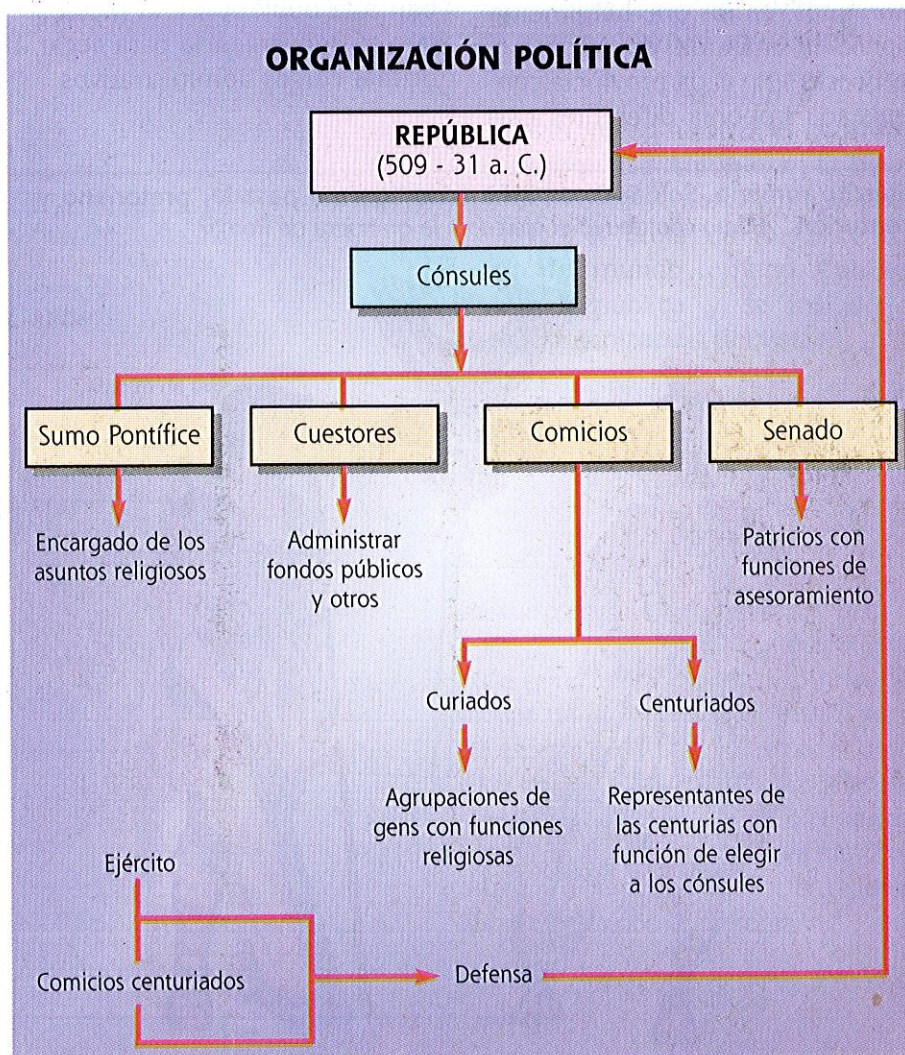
ORGANIZACIÓN POLÍTICA

REPÚBLICA
(509 - 31 a. C.)

Cónsules

Sumo Pontífice

Cuestores

Comicios

Senado

Encargado de los asuntos religiosos

Administrar fondos públicos y otros

Patricios con funciones de asesoramiento

Curiados

Centuriados

Agrupaciones de gens con funciones religiosas

Representantes de las centurias con función de elegir a los cónsules

Ejército

Comicios centuriados

Defensa